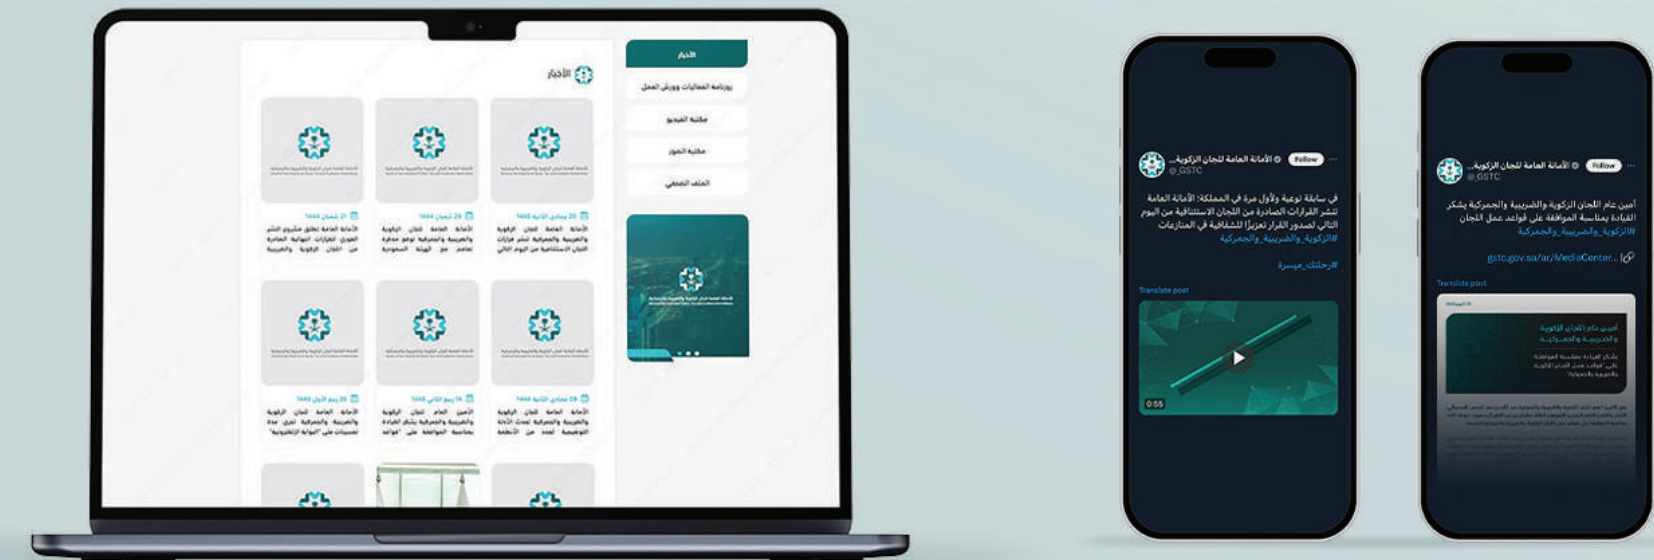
الأخبار

الأخبار
روزنامة الفعاليات وورش العمل
مكتبة الفيديو
مكتبة الصور
الملف الصحفي

20 جمادى الثانية 1445
الأمانة العامة للجان الزكوية والضريبية والجمركية تنشر قرارات اللجان الاستئنافية من اليوم التالي

29 شعبان 1444
الأمانة العامة للجان الزكوية والضريبية والجمركية توقع مذكرة تفاهم مع الهيئة السعودية

21 شعبان 1444
الأمانة العامة تطلق مشروع النشر الفوري للقرارات النهائية الصادرة من اللجان الزكوية والضريبية

09 جمادى الثانية 1444
الأمانة العامة للجان الزكوية والضريبية والجمركية تحدث الأدلة التوضيحية لعدد من الأنظمة

14 ربيع الثاني 1445
أمين عام اللجان الزكوية والضريبية والجمركية يشكر القيادة بمناسبة الموافقة على "قواعد

25 ربيع الأول 1445
الأمانة العامة للجان الزكوية والضريبية والجمركية تجري عدة تحسينات على "البوابة الإلكترونية"

الأمانة العامة للجان الزكوية... @GSTC Follow
في سابقة نوعية ولأول مرة في المملكة: الأمانة العامة تنشر القرارات الصادرة من اللجان الاستئنافية من اليوم التالي لصدور القرار تعزيزًا للشفافية في المنازعات #الزكوية_والضريبية_والجمركية
#رحلتك_ميسرة
Translate post
0:55

الأمانة العامة للجان الزكوية... @GSTC Follow
أمين عام اللجان الزكوية والضريبية والجمركية يشكر القيادة بمناسبة الموافقة على قواعد عمل اللجان #الزكوية_والضريبية_والجمركية
gstc.gov.sa/ar/MediaCenter...
Translate post
أمين عام اللجان الزكوية والضريبية والجمركية
يشكر القيادة بمناسبة الموافقة على "قواعد عمل اللجان الزكوية والضريبية والجمركية"
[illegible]